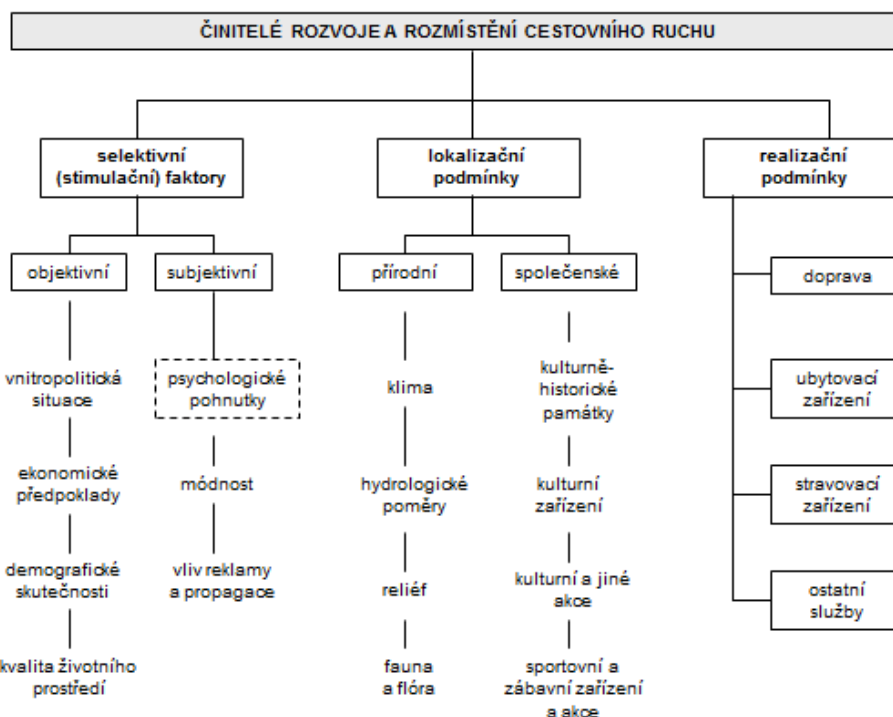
ČINITELÉ ROZVOJE A ROZMÍSTĚNÍ CESTOVNÍHO RUCHU

selektivní (stimulační) faktory

lokalizační podmínky

realizační podmínky

objektivní

subjektivní

přírodní

společenské

vnitropolitická situace

ekonomické předpoklady

demografické skutečnosti

kvalita životního prostředí

psychologické pohnutky

módnost

vliv reklamy a propagace

klima

hydrologické poměry

reliéf

fauna a flóra

kulturně-historické památky

kulturní zařízení

kulturní a jiné akce

sportovní a zábavní zařízení a akce

doprava

ubytovací zařízení

stravovací zařízení

ostatní služby